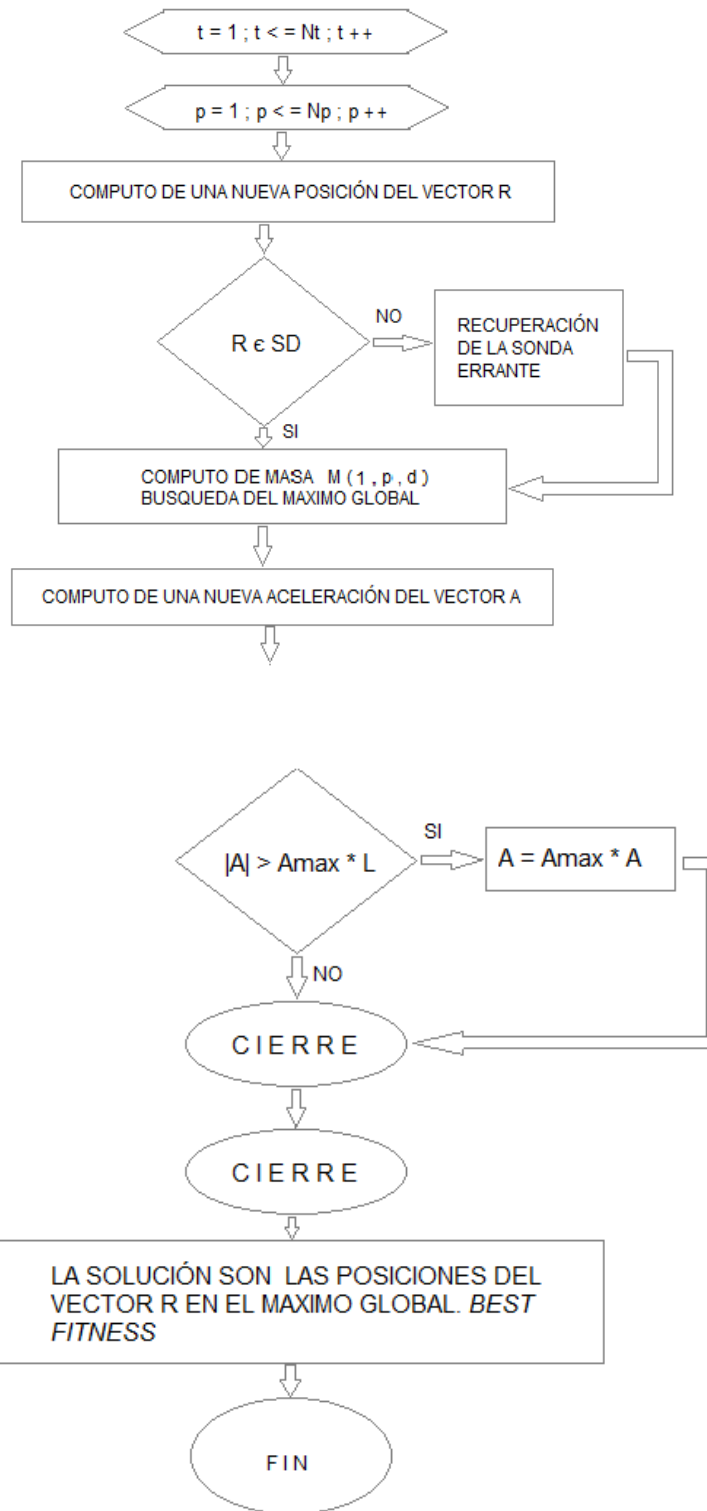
t = 1 ; t < = Nt ; t ++

p = 1 ; p < = Np ; p ++

COMPUTO DE UNA NUEVA POSICIÓN DEL VECTOR R

R ε SD

NO

RECUPERACIÓN DE LA SONDA ERRANTE

SI

COMPUTO DE MASA M ( 1 , p , d )
BUSQUEDA DEL MAXIMO GLOBAL

COMPUTO DE UNA NUEVA ACELERACIÓN DEL VECTOR A

|A| > Amax * L

SI

A = Amax * A

NO

C I E R R E

C I E R R E

LA SOLUCIÓN SON LAS POSICIONES DEL VECTOR R EN EL MAXIMO GLOBAL. BEST FITNESS

F I N